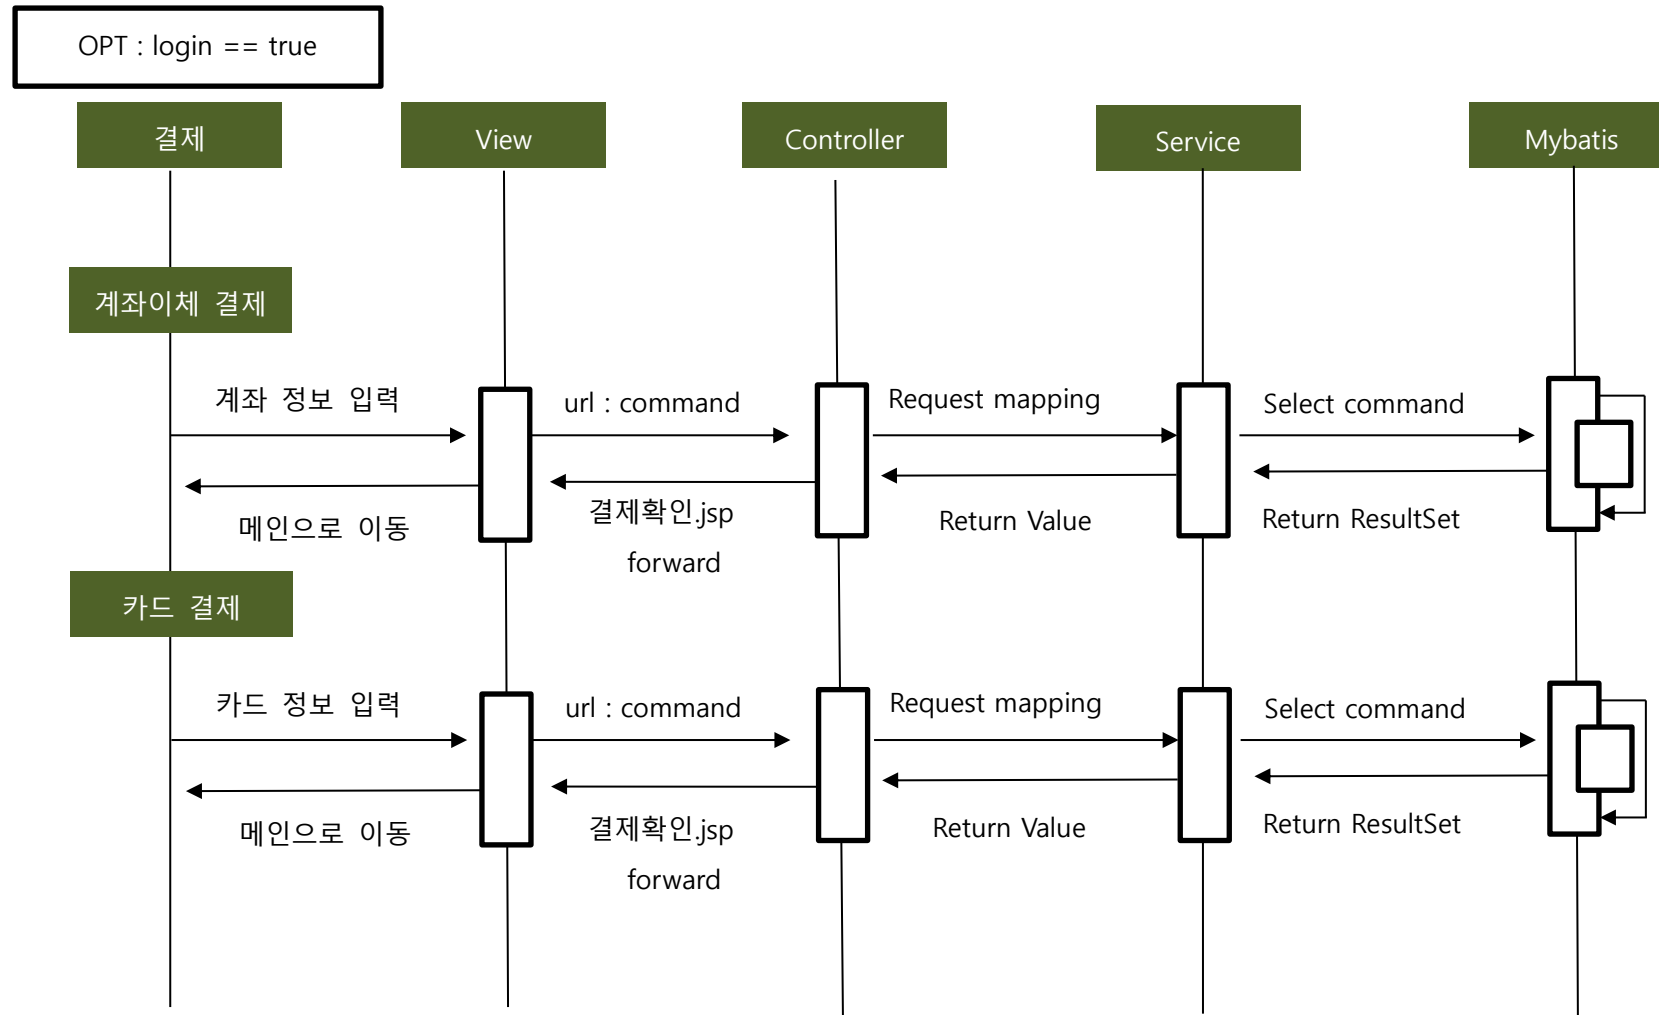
OPT : login == true

결제

View

Controller

Service

Mybatis

계좌이체 결제

계좌 정보 입력

url : command

Request mapping

Select command

메인으로 이동

결제확인.jsp

forward

Return Value

Return ResultSet

카드 결제

카드 정보 입력

url : command

Request mapping

Select command

메인으로 이동

결제확인.jsp

forward

Return Value

Return ResultSet